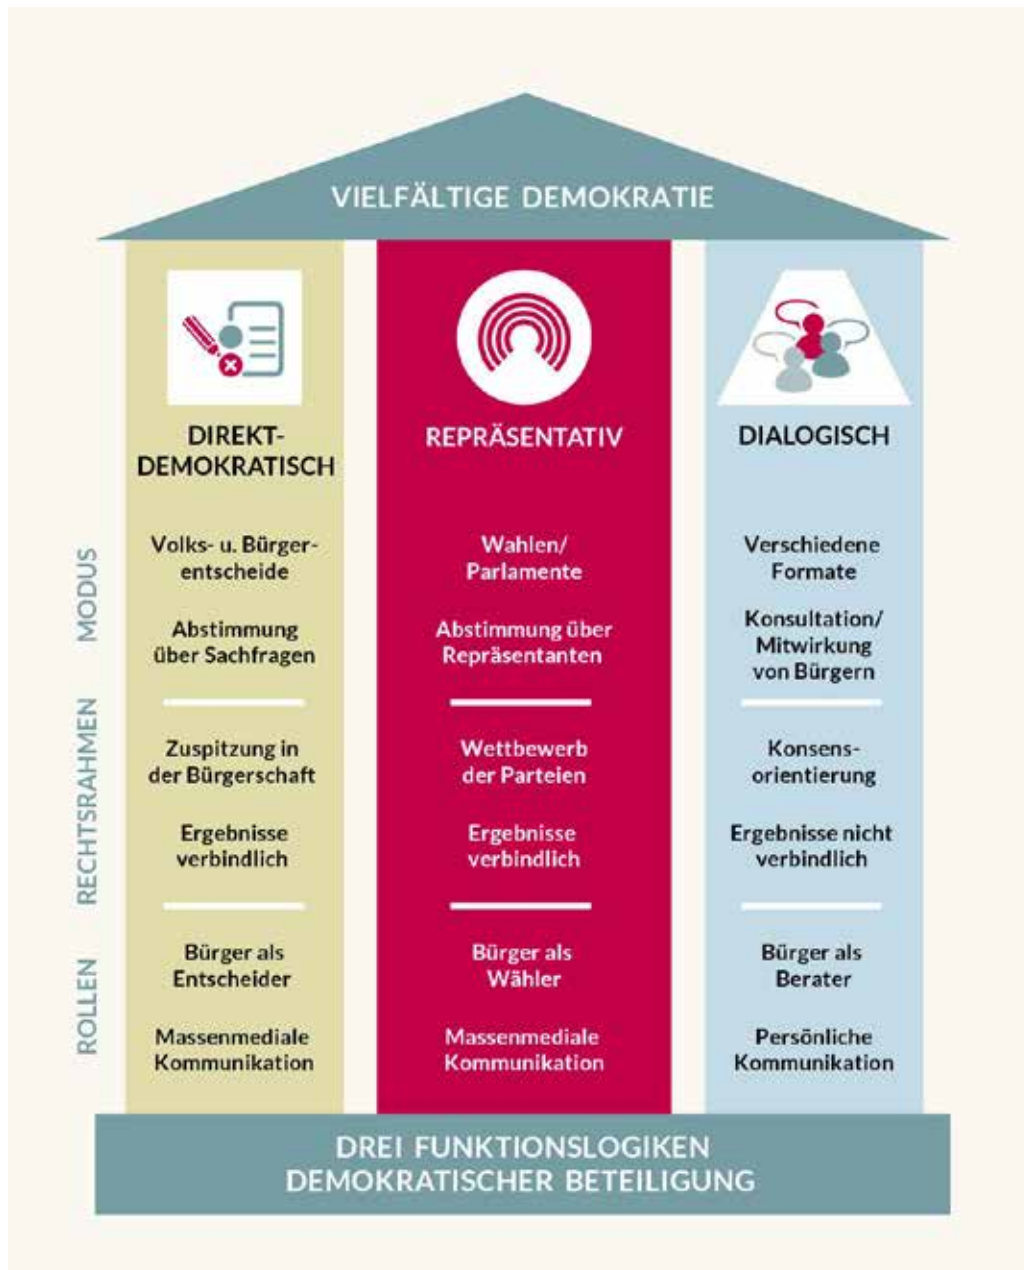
VIELFÄLTIGE DEMOKRATIE

DIREKT-DEMOKRATISCH

REPRÄSENTATIV

DIALOGISCH

MODUS

Volks- u. Bürgerentscheide

Abstimmung über Sachfragen

Wahlen/ Parlamente

Abstimmung über Repräsentanten

Verschiedene Formate

Konsultation/ Mitwirkung von Bürgern

RECHTSRAHMEN

Zuspitzung in der Bürgerschaft

Ergebnisse verbindlich

Wettbewerb der Parteien

Ergebnisse verbindlich

Konsens-orientierung

Ergebnisse nicht verbindlich

ROLLEN

Bürger als Entscheider

Massenmediale Kommunikation

Bürger als Wähler

Massenmediale Kommunikation

Bürger als Berater

Persönliche Kommunikation

DREI FUNKTIONSLOGIKEN DEMOKRATISCHER BETEILIGUNG